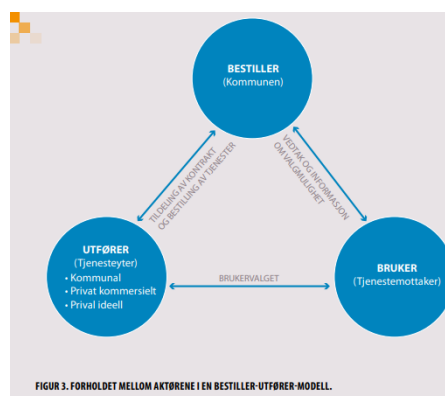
BESTILLER
(Kommunen)

TILDELING AV KONTRAKT OG BESTILLING AV TJENESTER

VEDTAK OG INFORMASJON OM VALGMULIGHET

UTFØRER
(Tjenesteyter)
• Kommunal
• Privat kommersielt
• Prival ideell

BRUKERVALGET

BRUKER
(Tjenestemottaker)

FIGUR 3. FORHOLDET MELLOM AKTØRENE I EN BESTILLER-UTFØRER-MODELL.